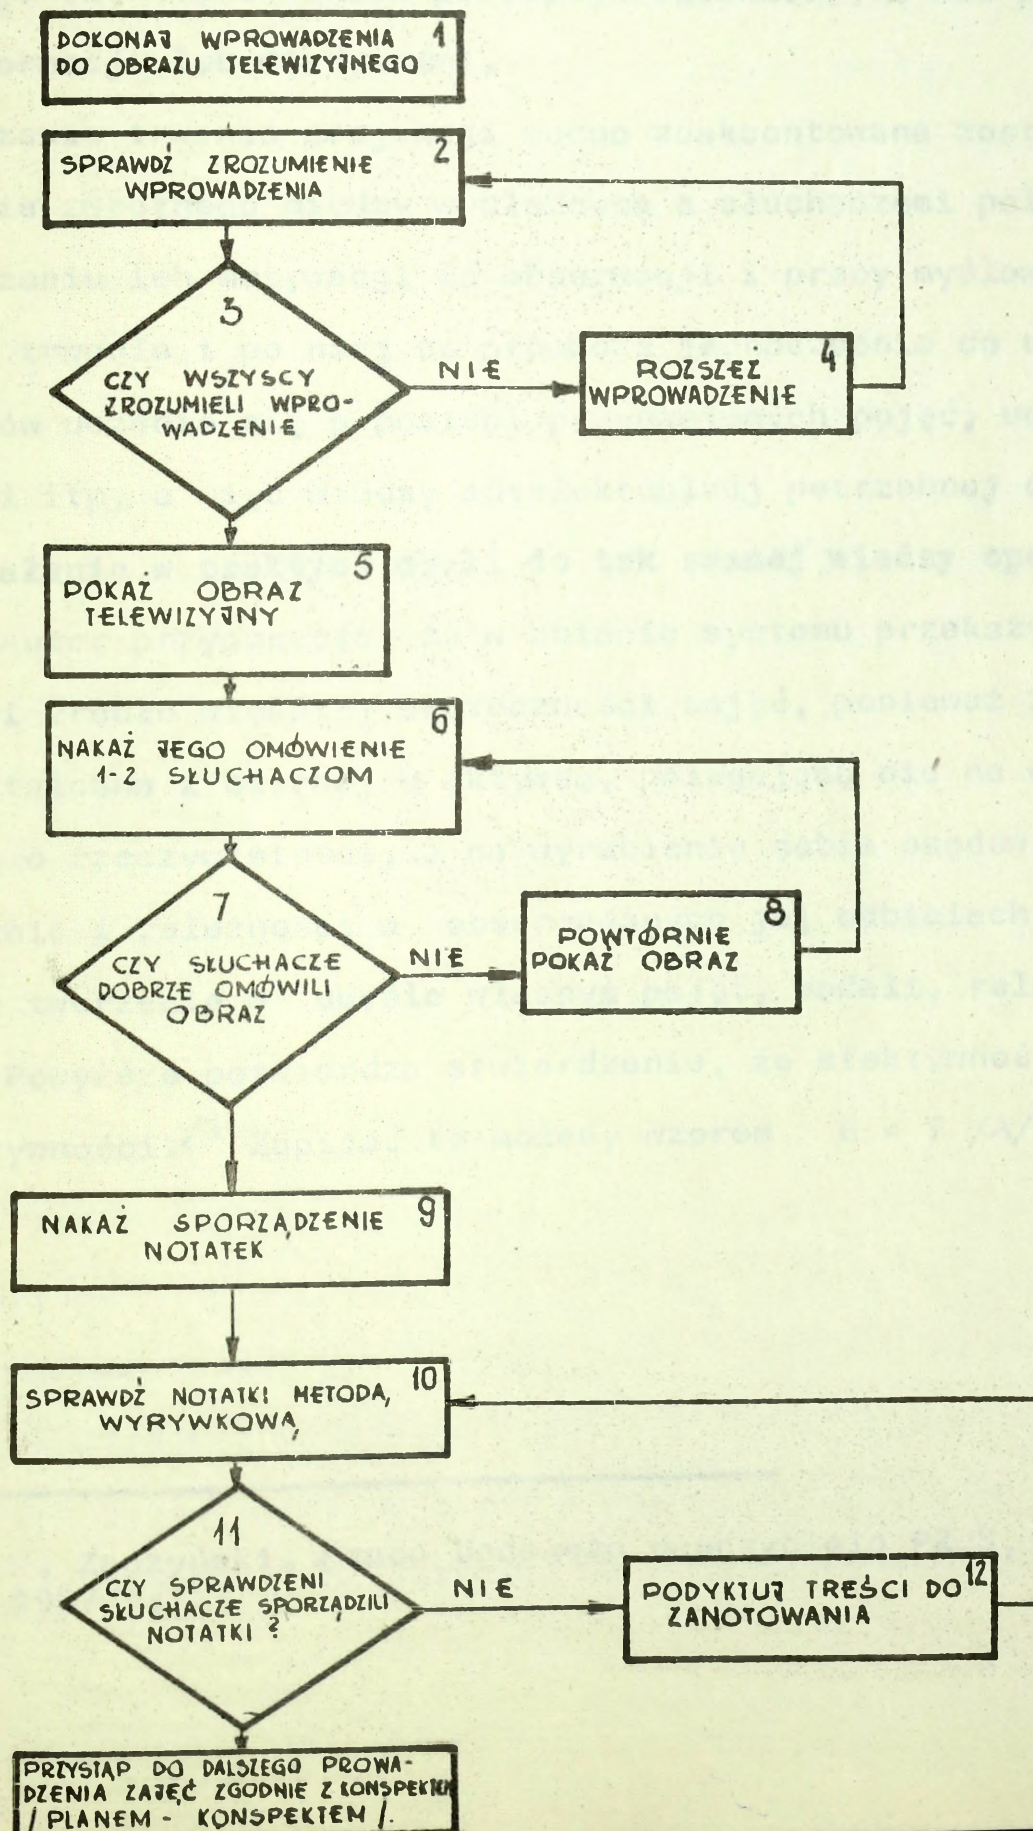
DOKONAJ WPROWADZENIA DO OBRAZU TELEWIZYJNEGO 1

SPRAWDŹ ZROZUMIENIE WPROWADZENIA 2

3 CZY WSZYSCY ZROZUMIELI WPROWADZENIE

NIE

ROZSZEZ WPROWADZENIE 4

POKAŻ OBRAZ TELEWIZYJNY 5

NAKAŻ JEGO OMÓWIENIE 1-2 SŁUCHACZOM 6

7 CZY SŁUCHACZE DOBRZE OMÓWILI OBRAZ

NIE

POWTÓRNIE POKAŻ OBRAZ 8

NAKAŻ SPORZĄDZENIE NOTATEK 9

SPRAWDŹ NOTATKI METODĄ WYRYWKOWĄ 10

11 CZY SPRAWDZENI SŁUCHACZE SPORZĄDZILI NOTATKI ?

NIE

PODYKTUJ TREŚCI DO ZANOTOWANIA 12

PRZYSTĄP DO DALSZEGO PROWADZENIA ZAJĘĆ ZGODNIE Z KONSPEKTEM / PLANEM - KONSPEKTEM /.